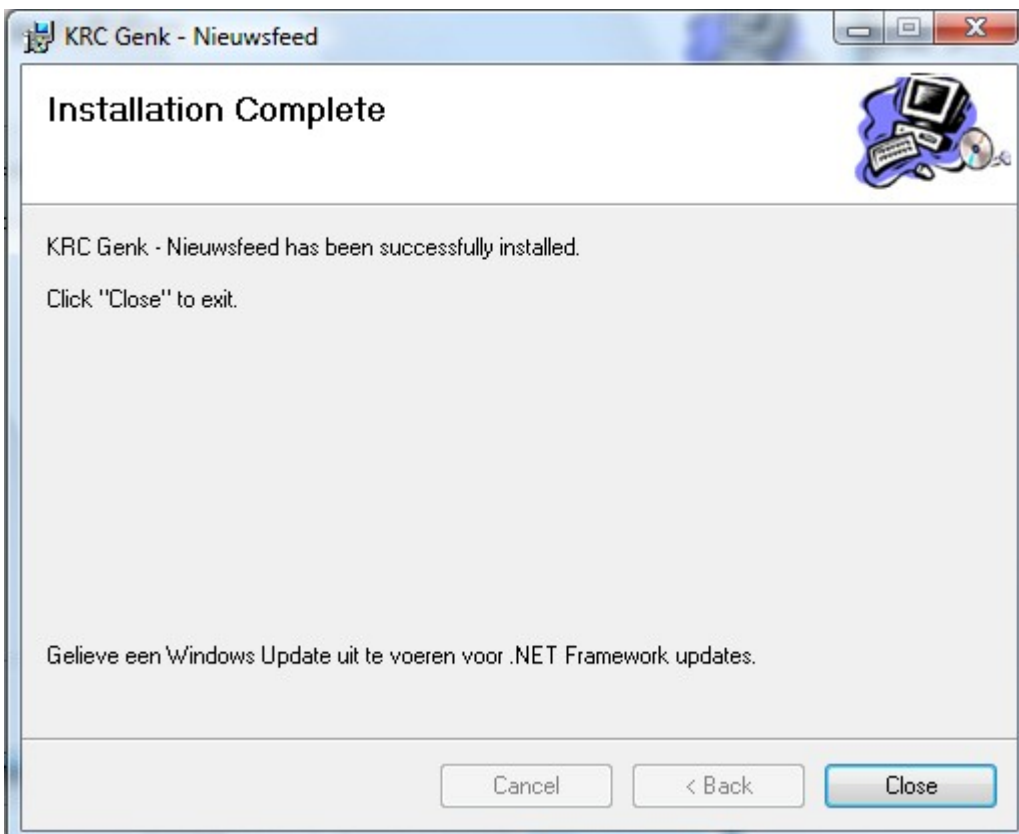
KRC Genk - Nieuwsfeed

Installation Complete

KRC Genk - Nieuwsfeed has been successfully installed.

Click "Close" to exit.

Gelieve een Windows Update uit te voeren voor .NET Framework updates.

Cancel

< Back

Close